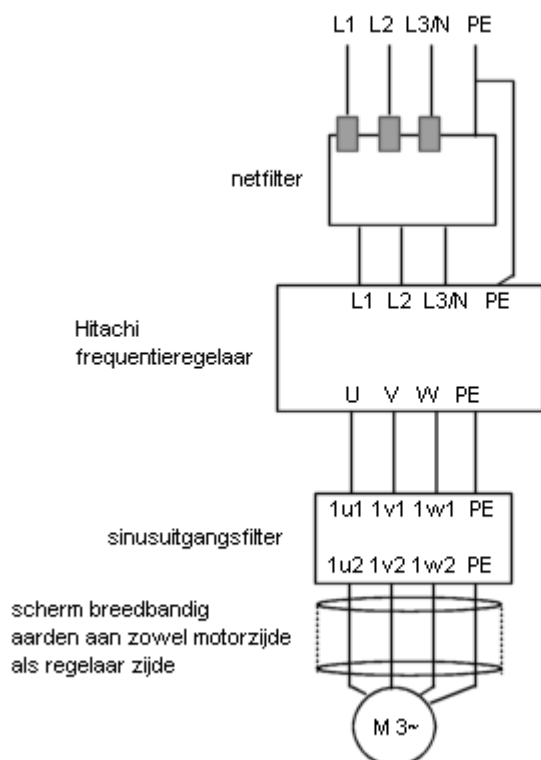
L1 L2 L3/N PE

netfilter

L1 L2 L3/N PE

Hitachi frequentieregelaar

U V W PE

1u1 1v1 1w1 PE

sinusuitgangsfilter

1u2 1v2 1w2 PE

scherm breedbandig aarden aan zowel motorzijde als regelaar zijde

M 3~